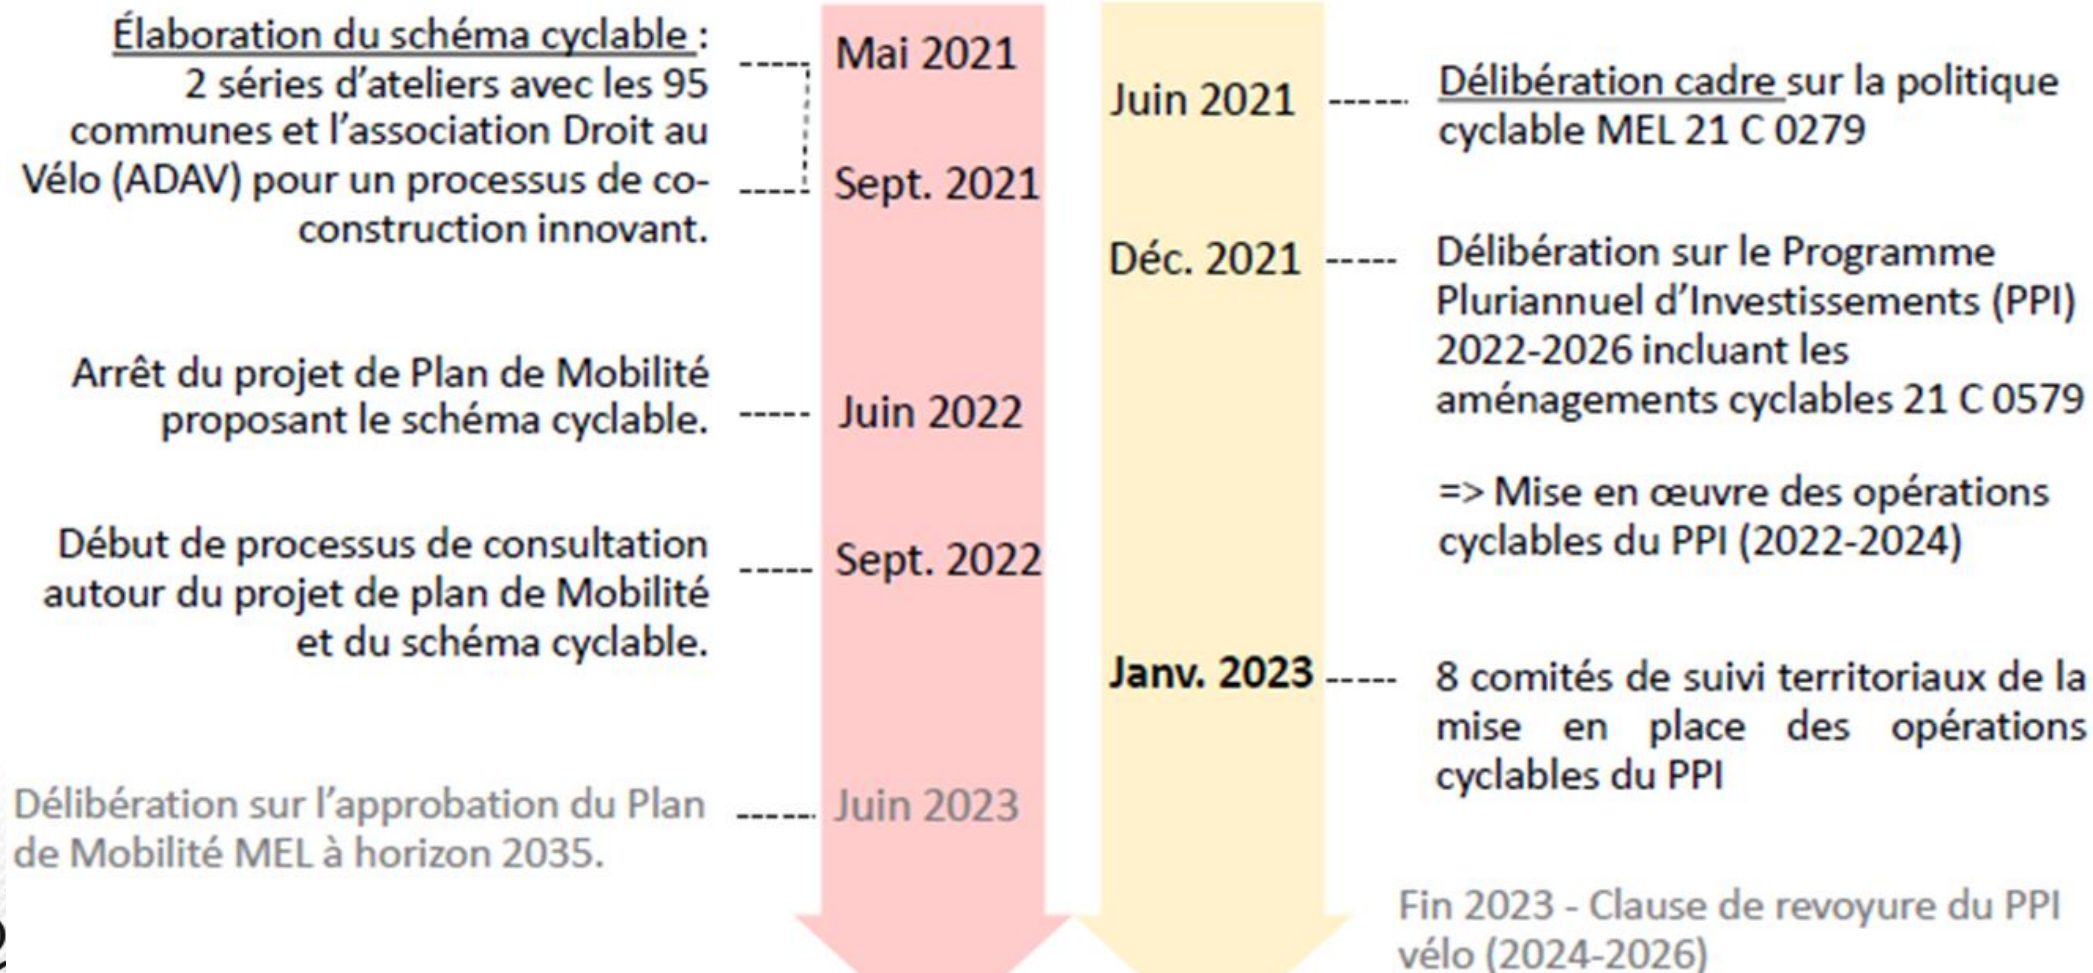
Élaboration du schéma cyclable : 2 séries d'ateliers avec les 95 communes et l'association Droit au Vélo (ADAV) pour un processus de co-construction innovant.

Mai 2021

Sept. 2021

Arrêt du projet de Plan de Mobilité proposant le schéma cyclable.

Juin 2022

Début de processus de consultation autour du projet de plan de Mobilité et du schéma cyclable.

Sept. 2022

Délibération sur l'approbation du Plan de Mobilité MEL à horizon 2035.

Juin 2023

Juin 2021

Délibération cadre sur la politique cyclable MEL 21 C 0279

Déc. 2021

Délibération sur le Programme Pluriannuel d'Investissements (PPI) 2022-2026 incluant les aménagements cyclables 21 C 0579

=> Mise en œuvre des opérations cyclables du PPI (2022-2024)

Janv. 2023

8 comités de suivi territoriaux de la mise en place des opérations cyclables du PPI

Fin 2023 - Clause de revoyure du PPI vélo (2024-2026)